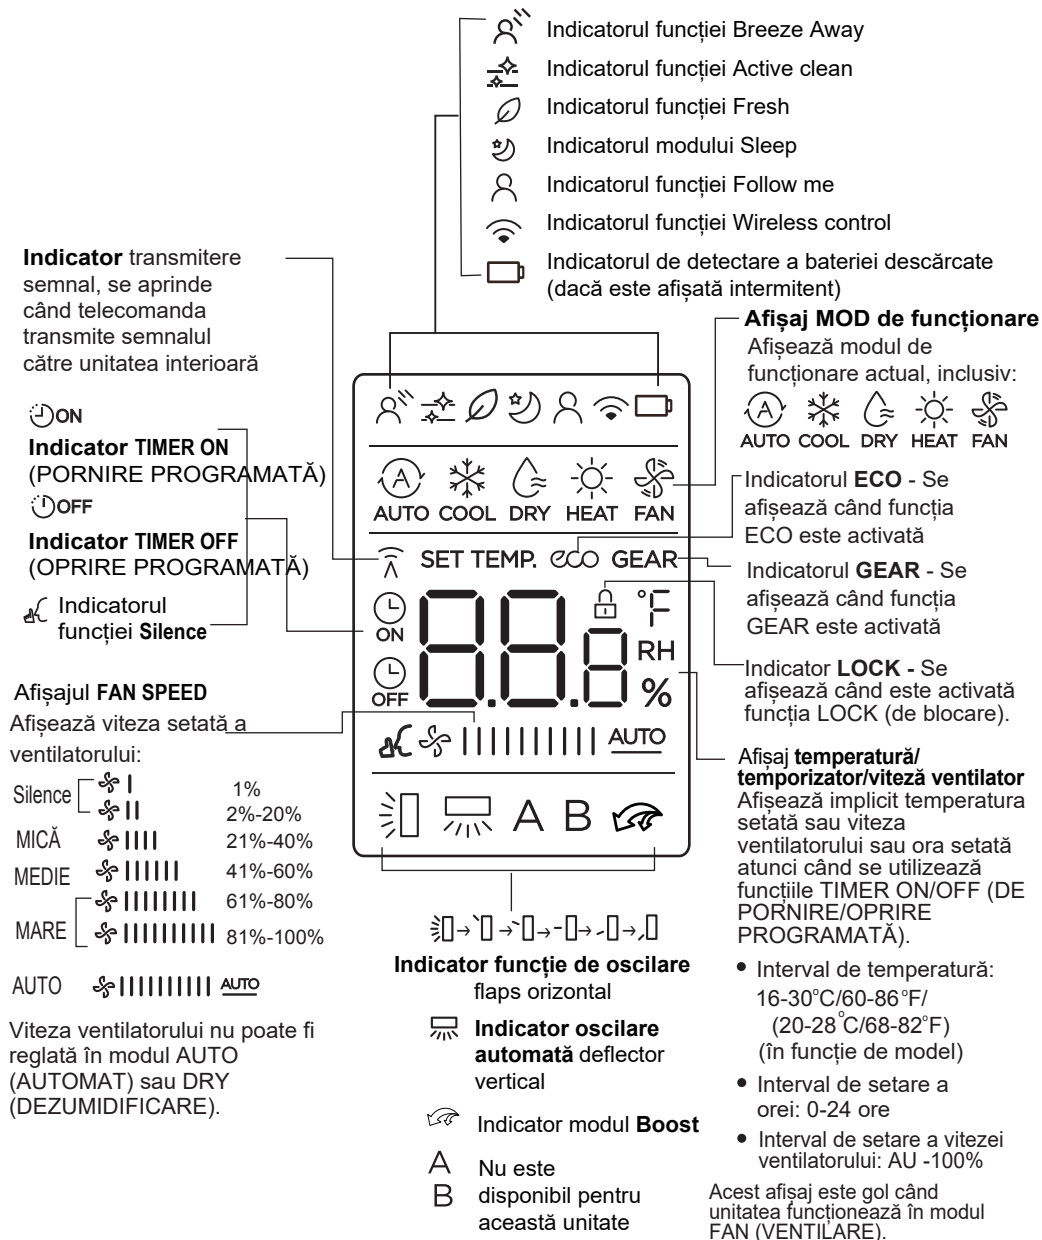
Indicatorul funcției Breeze Away
Indicatorul funcției Active clean
Indicatorul funcției Fresh
Indicatorul modului Sleep
Indicatorul funcției Follow me
Indicatorul funcției Wireless control
Indicatorul de detectare a bateriei descărcate (dacă este afișată intermitent)

**Indicator** transmitere semnal, se aprinde când telecomanda transmite semnalul către unitatea interioară

**Afișaj MOD de funcționare**
Afișează modul de funcționare actual, inclusiv:
AUTO COOL DRY HEAT FAN

ON
**Indicator TIMER ON**
(PORNIRE PROGRAMATĂ)
OFF
**Indicator TIMER OFF**
(OPRIRE PROGRAMATĂ)
Indicatorul funcției **Silence**

AUTO COOL DRY HEAT FAN
SET TEMP. ECO GEAR
ON
OFF
°F
RH
%
AUTO
A B

Indicatorul **ECO** - Se afișează când funcția ECO este activată

Indicatorul **GEAR** - Se afișează când funcția GEAR este activată

Indicator **LOCK -** Se afișează când este activată funcția LOCK (de blocare).

Afișajul **FAN SPEED**
Afișează viteza setată a ventilatorului:

| | | |
|---|---|---|
| Silence | | 1% |
| | | 2%-20% |
| MICĂ | | 21%-40% |
| MEDIE | | 41%-60% |
| MARE | | 61%-80% |
| | | 81%-100% |
| AUTO | AUTO | |

Viteza ventilatorului nu poate fi reglată în modul AUTO (AUTOMAT) sau DRY (DEZUMIDIFICARE).

Afișaj **temperatură/ temporizator/viteză ventilator**
Afișează implicit temperatura setată sau viteza ventilatorului sau ora setată atunci când se utilizează funcțiile TIMER ON/OFF (DE PORNIRE/OPRIRE PROGRAMATĂ).
• Interval de temperatură: 16-30°C/60-86°F/ (20-28°C/68-82°F) (în funcție de model)
• Interval de setare a orei: 0-24 ore
• Interval de setare a vitezei ventilatorului: AU -100%

Acest afișaj este gol când unitatea funcționează în modul FAN (VENTILARE).

**Indicator funcție de oscilare** flaps orizontal

**Indicator oscilare automată** deflector vertical

Indicator modul **Boost**

A
B
Nu este disponibil pentru această unitate